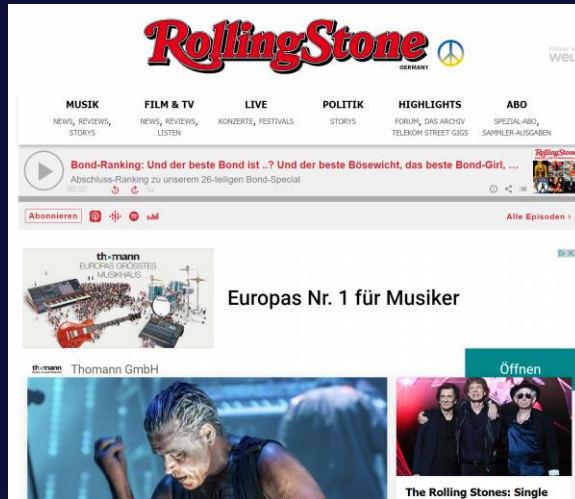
RollingStone GERMANY

Partner von
WEL

MUSIK
NEWS, REVIEWS, STORYS

FILM & TV
NEWS, REVIEWS, LISTEN

LIVE
KONZERTE, FESTIVALS

POLITIK
STORYS

HIGHLIGHTS
FORUM, DAS ARCHIV
TELEKOM STREET GIGS

ABO
SPEZIAL-ABO, SAMMLER-AUSGABEN

Bond-Ranking: Und der beste Bond ist ..? Und der beste Bösewicht, das beste Bond-Girl, ...
Abschluss-Ranking zu unserem 26-teiligen Bond-Special
00:00
1x

Abonnieren

Alle Episoden ›

thomann
EUROPAS GRÖSSTES MUSIKHAUS

Europas Nr. 1 für Musiker

thomann Thomann GmbH

Öffnen

The Rolling Stones: Single